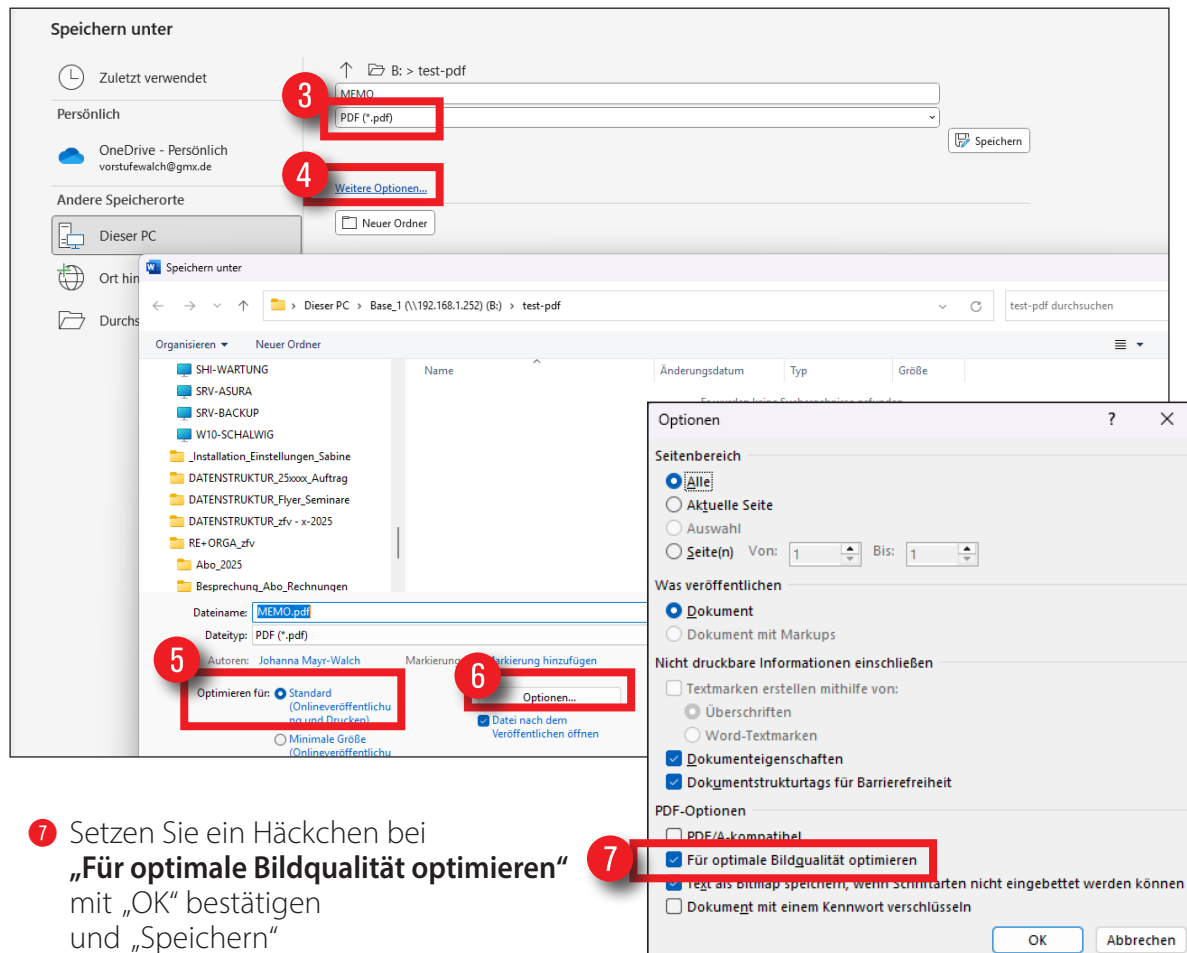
Speichern unter

Zuletzt verwendet

Persönlich

OneDrive - Persönlich
vorstufewalch@gmx.de

Andere Speicherorte

Dieser PC

Ort hin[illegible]

Durchs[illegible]

↑ B: > test-pdf

3

MEMO

PDF (*.pdf)

Speichern

4

Weitere Optionen...

Neuer Ordner

Speichern unter

← → ∨ ↑ > Dieser PC > Base_1 (\\192.168.1.252) (B:) > test-pdf

test-pdf durchsuchen

Organisieren ▾ Neuer Ordner

SHI-WARTUNG
SRV-ASURA
SRV-BACKUP
W10-SCHALWIG
_Installation_Einstellungen_Sabine
DATENSTRUKTUR_25xxxx_Auftrag
DATENSTRUKTUR_Flyer_Seminare
DATENSTRUKTUR_zfv - x-2025
RE+ORGA_zfv
Abo_2025
Besprechung_Abo_Rechnungen

Name Änderungsdatum Typ Größe

Dateiname: MEMO.pdf

Dateityp: PDF (*.pdf)

Autoren: Johanna Mayr-Walch Markierung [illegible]arkierung hinzufügen

5

Optimieren für: Standard (Onlineveröffentlichung und Drucken)

Minimale Größe (Onlineveröffentlichu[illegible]

6

Optionen...

Datei nach dem Veröffentlichen öffnen

Optionen ? ✕

Seitenbereich
Alle
Aktuelle Seite
Auswahl
Seite(n) Von: 1 Bis: 1

Was veröffentlichen
Dokument
Dokument mit Markups

Nicht druckbare Informationen einschließen
Textmarken erstellen mithilfe von:
Überschriften
Word-Textmarken
Dokumenteigenschaften
Dokumentstrukturtags für Barrierefreiheit

PDF-Optionen
PDF/A-kompatibel
7
Für optimale Bildqualität optimieren
Text als Bitmap speichern, wenn Schriftarten nicht eingebettet werden können
Dokument mit einem Kennwort verschlüsseln

OK Abbrechen

7 Setzen Sie ein Häckchen bei **„Für optimale Bildqualität optimieren“** mit „OK“ bestätigen und „Speichern“